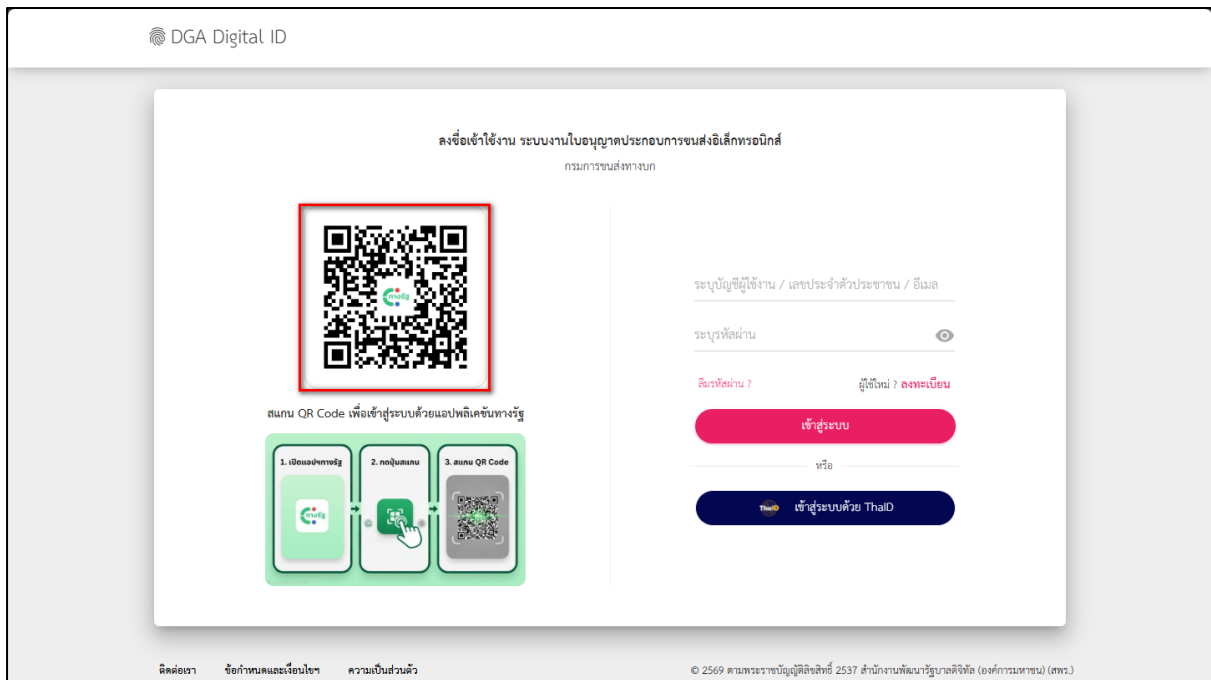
DGA Digital ID

ลงชื่อเข้าใช้งาน ระบบงานใบอนุญาตประกอบการขนส่งอิเล็กทรอนิกส์
กรมการขนส่งทางบก

ทางรัฐ

สแกน QR Code เพื่อเข้าสู่ระบบด้วยแอปพลิเคชันทางรัฐ

1. เปิดแอปฯทางรัฐ
2. กดปุ่มสแกน
3. สแกน QR Code

ระบุบัญชีผู้ใช้งาน / เลขประจำตัวประชาชน / อีเมล

ระบุรหัสผ่าน

ลืมรหัสผ่าน ?

ผู้ใช้ใหม่ ? ลงทะเบียน

เข้าสู่ระบบ

หรือ

ThaID เข้าสู่ระบบด้วย ThaID

ติดต่อเรา ข้อกำหนดและเงื่อนไขฯ ความเป็นส่วนตัว

© 2569 ตามพระราชบัญญัติลิขสิทธิ์ 2537 สำนักงานพัฒนารัฐบาลดิจิทัล (องค์การมหาชน) (สพร.)